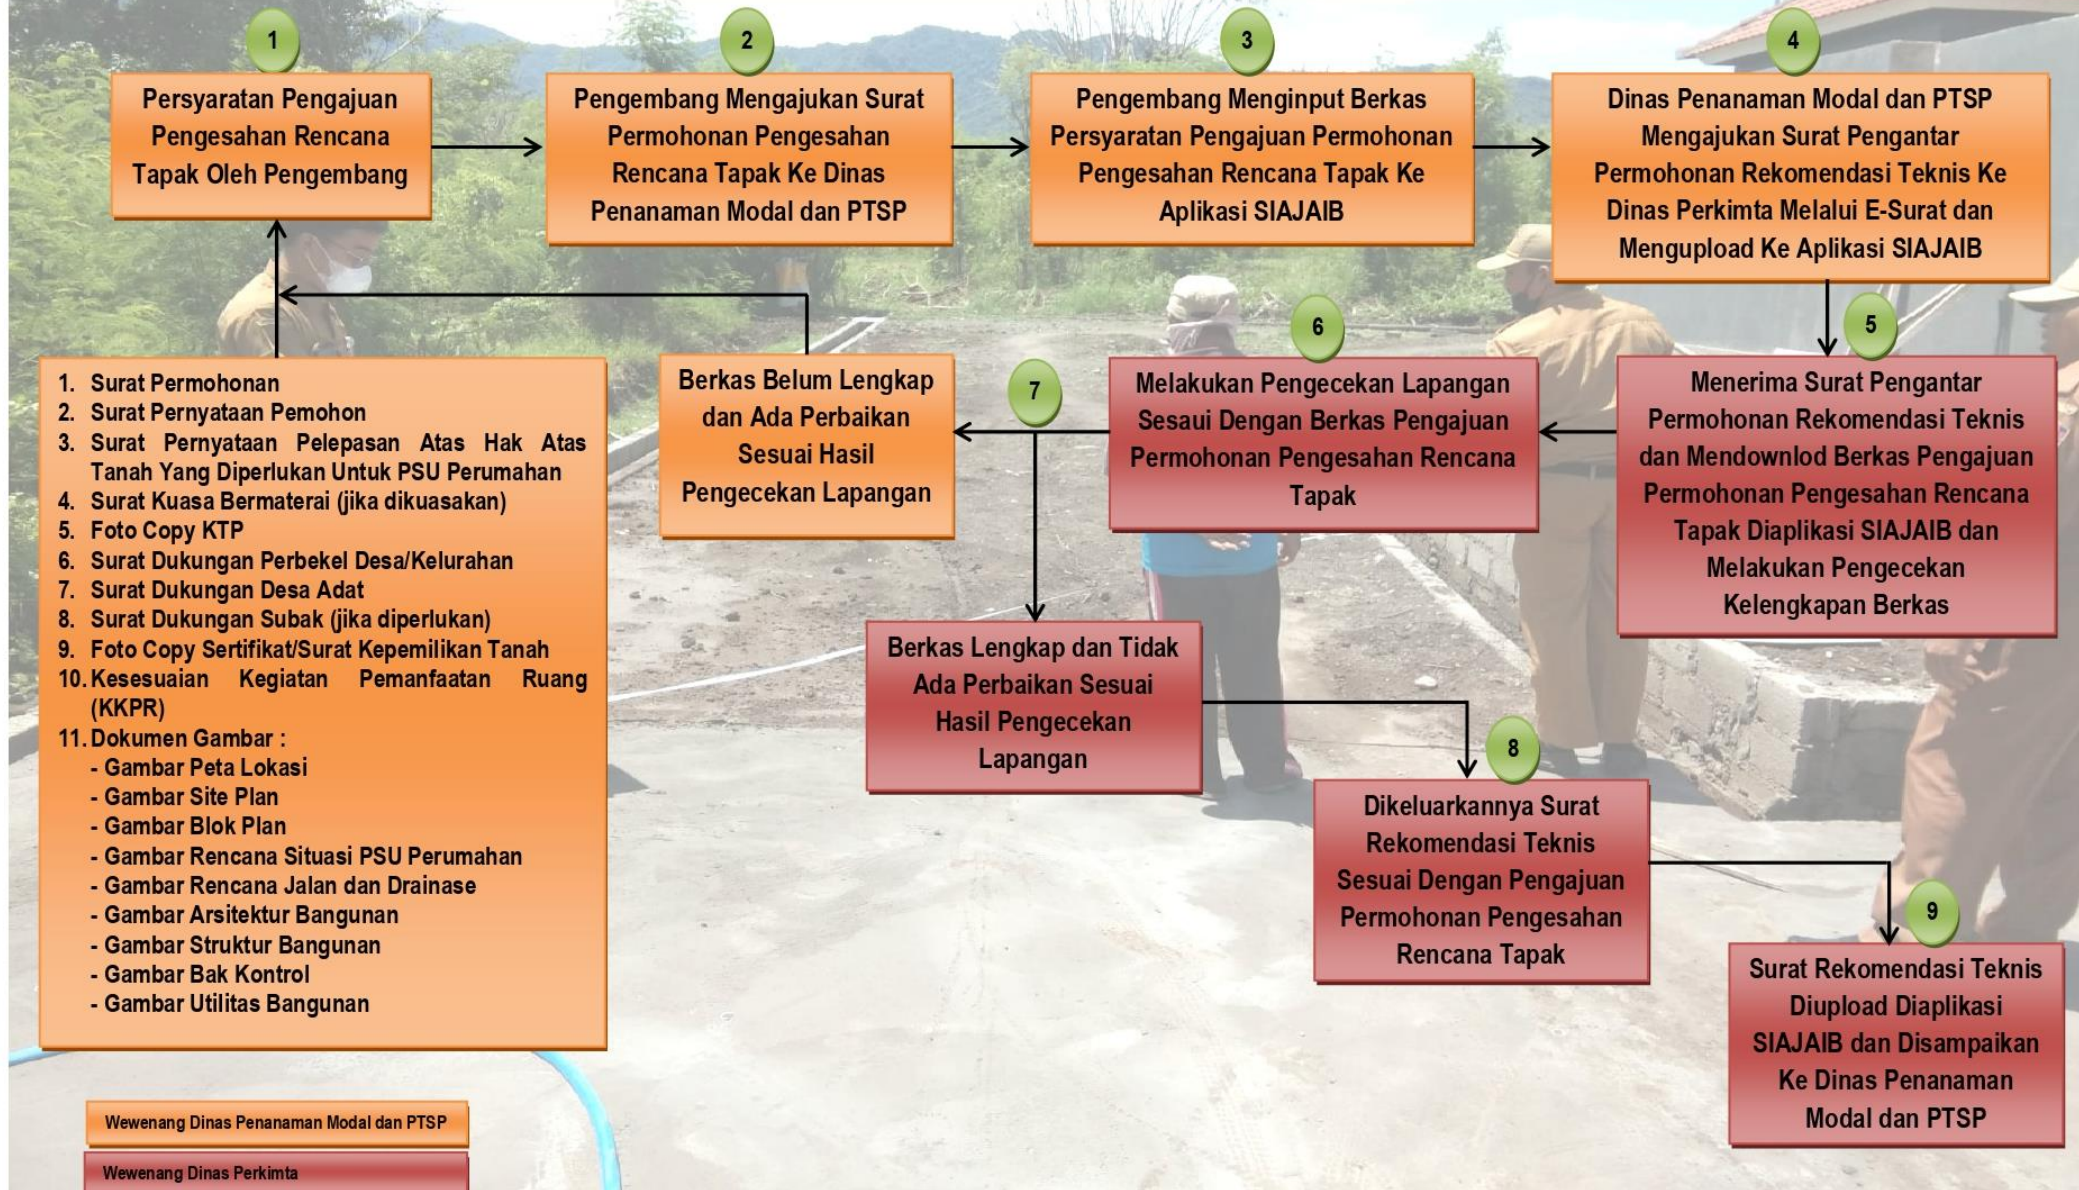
1
Persyaratan Pengajuan Pengesahan Rencana Tapak Oleh Pengembang

2
Pengembang Mengajukan Surat Permohonan Pengesahan Rencana Tapak Ke Dinas Penanaman Modal dan PTSP

3
Pengembang Menginput Berkas Persyaratan Pengajuan Permohonan Pengesahan Rencana Tapak Ke Aplikasi SIAJAIB

4
Dinas Penanaman Modal dan PTSP Mengajukan Surat Pengantar Permohonan Rekomendasi Teknis Ke Dinas Perkimta Melalui E-Surat dan Mengupload Ke Aplikasi SIAJAIB

1. Surat Permohonan
2. Surat Pernyataan Pemohon
3. Surat Pernyataan Pelepasan Atas Hak Atas Tanah Yang Diperlukan Untuk PSU Perumahan
4. Surat Kuasa Bermaterai (jika dikuasakan)
5. Foto Copy KTP
6. Surat Dukungan Perbekel Desa/Kelurahan
7. Surat Dukungan Desa Adat
8. Surat Dukungan Subak (jika diperlukan)
9. Foto Copy Sertifikat/Surat Kepemilikan Tanah
10. Kesesuaian Kegiatan Pemanfaatan Ruang (KKPR)
11. Dokumen Gambar :
- Gambar Peta Lokasi
- Gambar Site Plan
- Gambar Blok Plan
- Gambar Rencana Situasi PSU Perumahan
- Gambar Rencana Jalan dan Drainase
- Gambar Arsitektur Bangunan
- Gambar Struktur Bangunan
- Gambar Bak Kontrol
- Gambar Utilitas Bangunan

Berkas Belum Lengkap dan Ada Perbaikan Sesuai Hasil Pengecekan Lapangan

7

6
Melakukan Pengecekan Lapangan Sesaui Dengan Berkas Pengajuan Permohonan Pengesahan Rencana Tapak

5
Menerima Surat Pengantar Permohonan Rekomendasi Teknis dan Mendownlod Berkas Pengajuan Permohonan Pengesahan Rencana Tapak Diaplikasi SIAJAIB dan Melakukan Pengecekan Kelengkapan Berkas

Berkas Lengkap dan Tidak Ada Perbaikan Sesuai Hasil Pengecekan Lapangan

8
Dikeluarkannya Surat Rekomendasi Teknis Sesuai Dengan Pengajuan Permohonan Pengesahan Rencana Tapak

9
Surat Rekomendasi Teknis Diupload Diaplikasi SIAJAIB dan Disampaikan Ke Dinas Penanaman Modal dan PTSP

Wewenang Dinas Penanaman Modal dan PTSP

Wewenang Dinas Perkimta